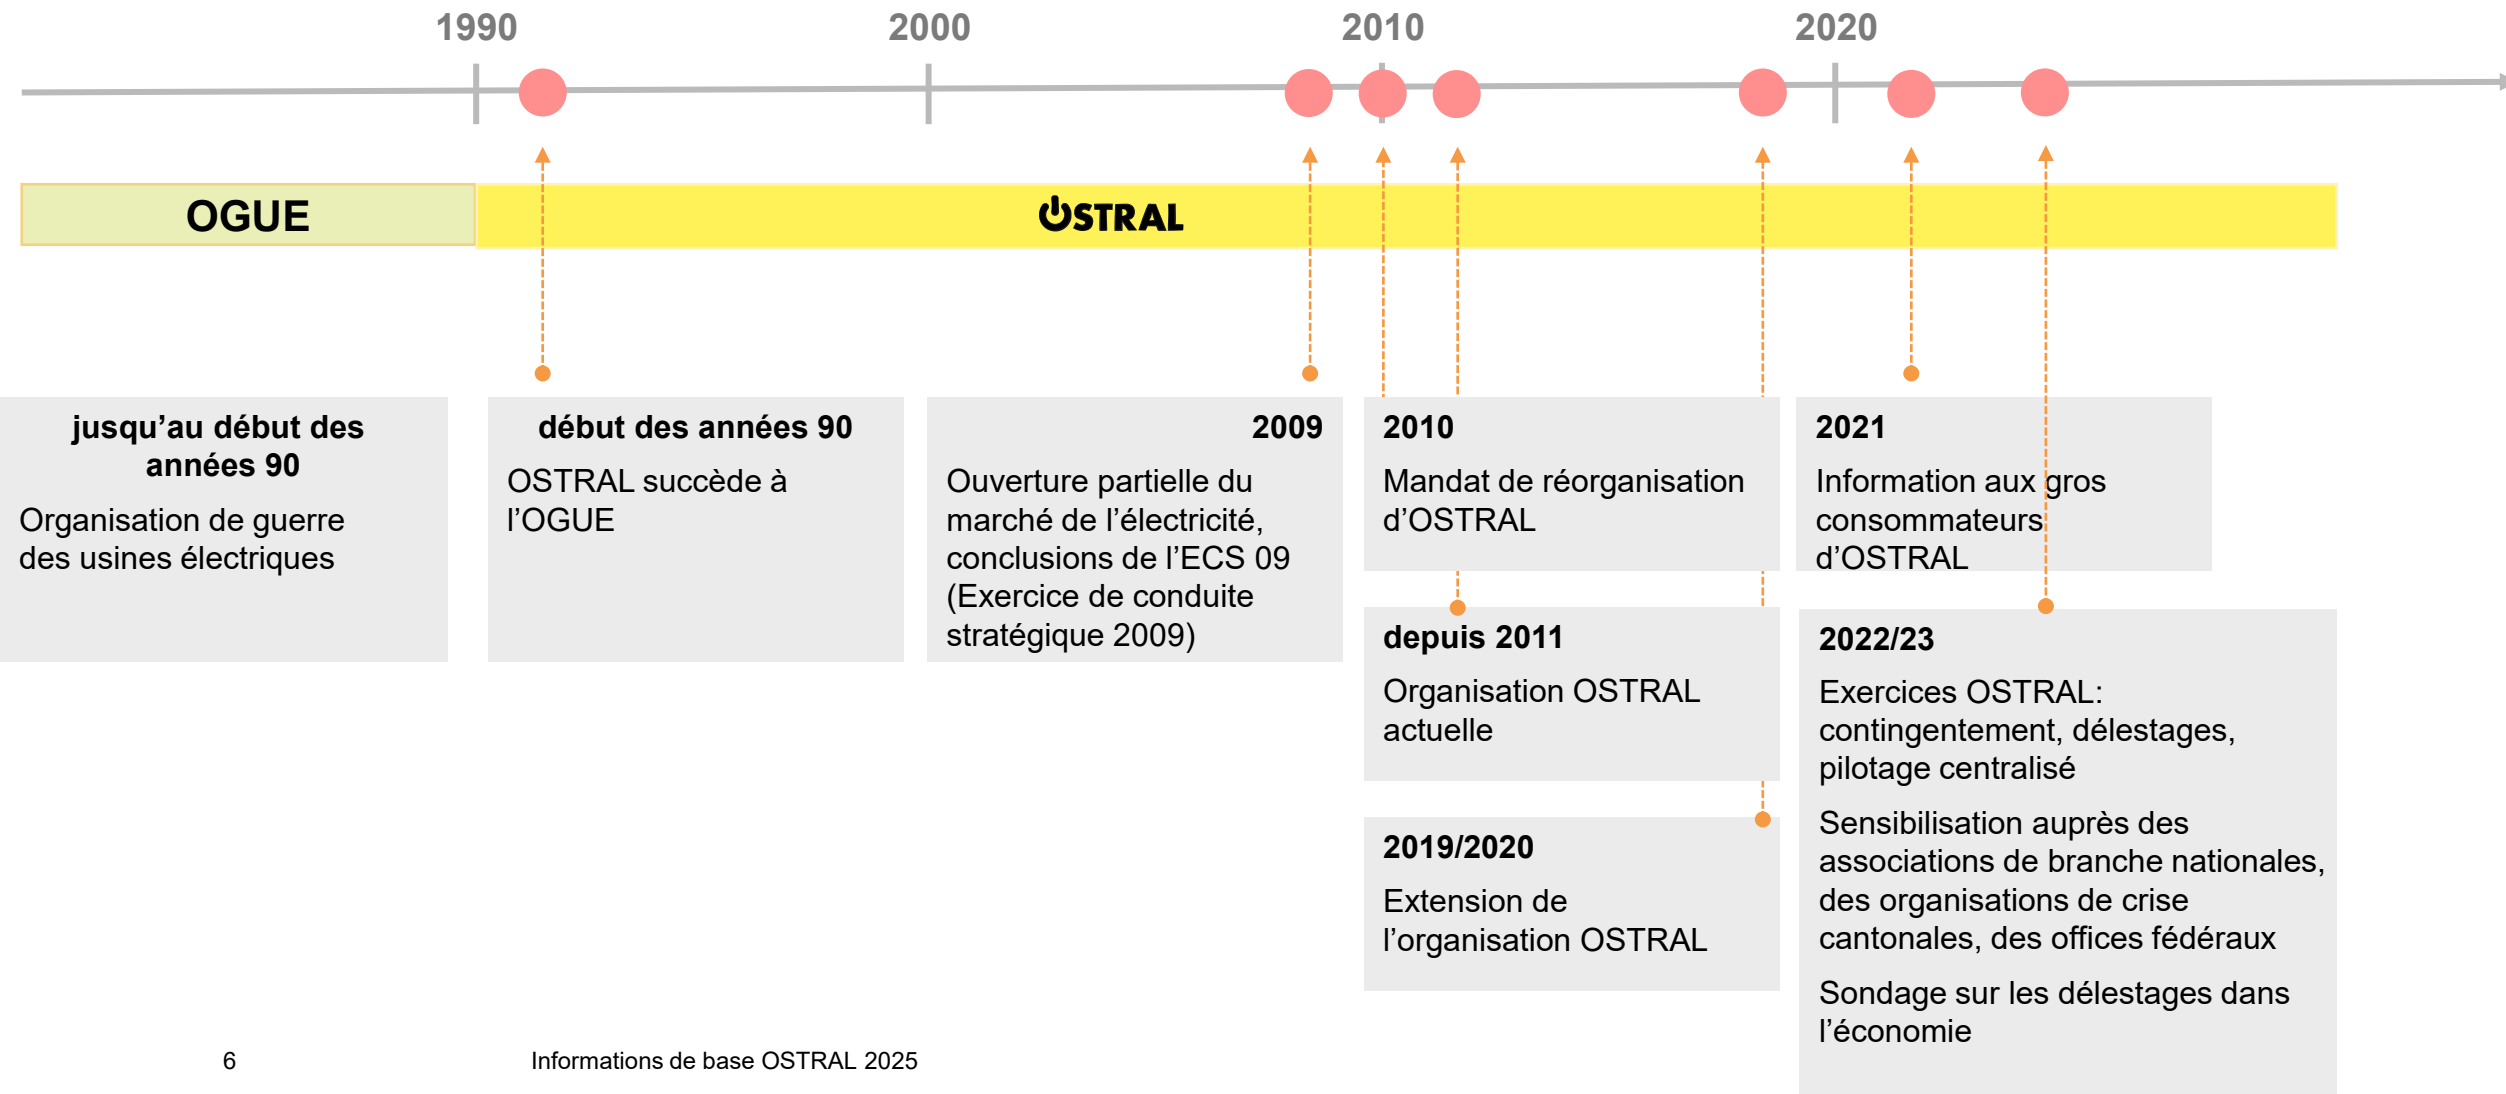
1990

2000

2010

2020

OGUE

OSTRAL

**jusqu'au début des années 90**

Organisation de guerre des usines électriques

**début des années 90**

OSTRAL succède à l'OGUE

**2009**

Ouverture partielle du marché de l'électricité, conclusions de l'ECS 09 (Exercice de conduite stratégique 2009)

**2010**

Mandat de réorganisation d'OSTRAL

**depuis 2011**

Organisation OSTRAL actuelle

**2019/2020**

Extension de l'organisation OSTRAL

**2021**

Information aux gros consommateurs d'OSTRAL

**2022/23**

Exercices OSTRAL: contingentement, délestages, pilotage centralisé

Sensibilisation auprès des associations de branche nationales, des organisations de crise cantonales, des offices fédéraux

Sondage sur les délestages dans l'économie

6

Informations de base OSTRAL 2025